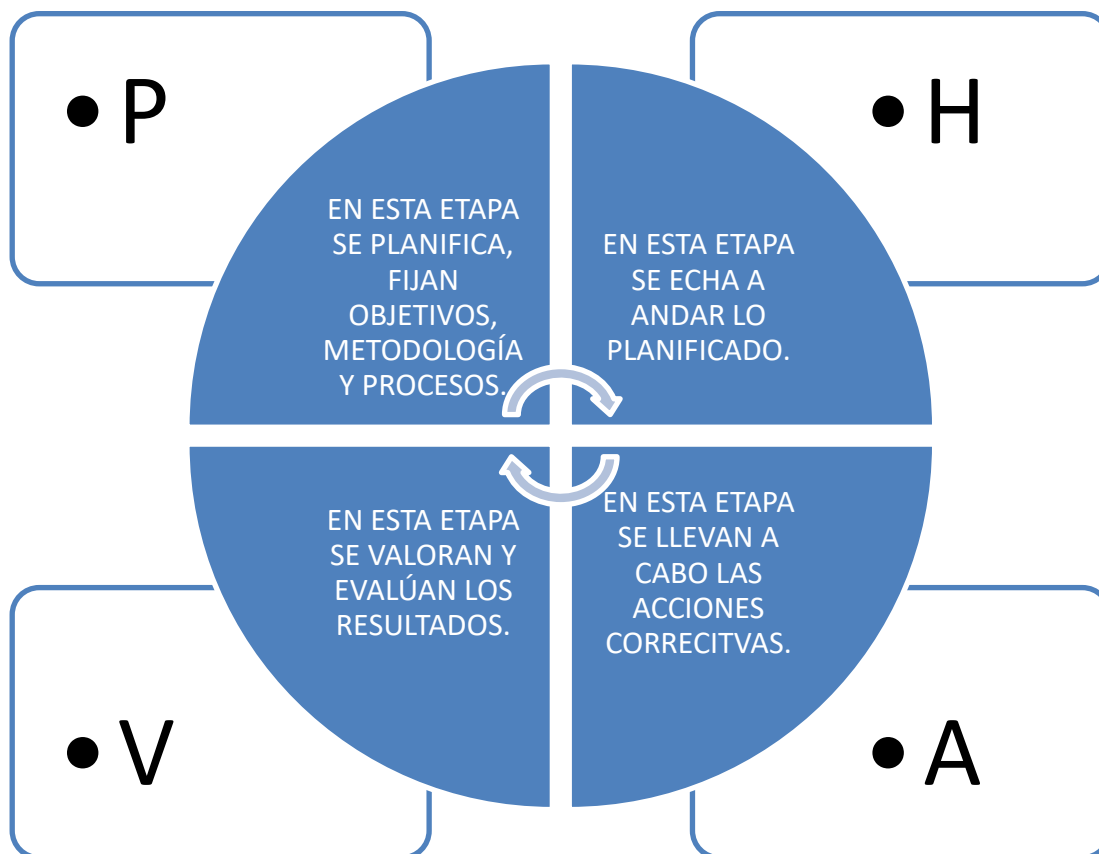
• P

• H

EN ESTA ETAPA SE PLANIFICA, FIJAN OBJETIVOS, METODOLOGÍA Y PROCESOS.

EN ESTA ETAPA SE ECHA A ANDAR LO PLANIFICADO.

EN ESTA ETAPA SE VALORAN Y EVALÚAN LOS RESULTADOS.

EN ESTA ETAPA SE LLEVAN A CABO LAS ACCIONES CORRECITVAS.

• V

• A